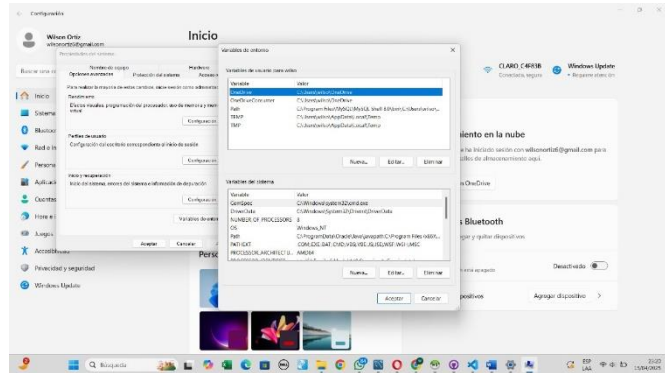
Configuración

Wilson Ortiz
wilsonortiz6@gmail.com

Inicio

Buscar una configuración

Inicio
Sistema
Bluetooth
Red e Internet
Personalización
Aplicaciones
Cuentas
Hora e idioma
Juegos
Accesibilidad
Privacidad y seguridad
Windows Update

Propiedades del sistema

Nombre de equipo | Hardware
Opciones avanzadas | Protección del sistema | Acceso remoto

Para realizar la mayoría de estos cambios, debe iniciar como administrador.

Rendimiento
Efectos visuales, programación del procesador, uso de memoria y memoria virtual

Configuración...

Perfiles de usuario
Configuración del escritorio correspondiente al inicio de sesión

Configuración...

Inicio y recuperación
Inicio del sistema, errores del sistema e información de depuración

Configuración...

Variables de entorno...

Aceptar | Cancelar

Variables de entorno

Variables de usuario para wilso

| Variable | Valor |
|---|---|
| OneDrive | C:\Users\wilso\OneDrive |
| OneDriveConsumer | C:\Users\wilso\OneDrive |
| Path | C:\Program Files\MySQL\MySQL Shell 8.0\bin\;C:\Users\wilso\... |
| TEMP | C:\Users\wilso\AppData\Local\Temp |
| TMP | C:\Users\wilso\AppData\Local\Temp |

Nueva... | Editar... | Eliminar

Variables del sistema

| Variable | Valor |
|---|---|
| ComSpec | C:\Windows\system32\cmd.exe |
| DriverData | C:\Windows\System32\Drivers\DriverData |
| NUMBER_OF_PROCESSORS | 8 |
| OS | Windows_NT |
| Path | C:\Program Data\Oracle\Java\javapath;C:\Program Files (x86)\... |
| PATHEXT | .COM;.EXE;.BAT;.CMD;.VBS;.VBE;.JS;.JSE;.WSF;.WSH;.MSC |
| PROCESSOR_ARCHITECTURE | AMD64 |

Nueva... | Editar... | Eliminar

Aceptar | Cancelar

CLARO_C4R3B
Conectado, seguro

Windows Update
Requiere atención

Almacenamiento en la nube
Se ha iniciado sesión con wilsonortiz6@gmail.com para archivos de almacenamiento aquí.

Ver OneDrive

Dispositivos Bluetooth
Administrar y quitar dispositivo

Desactivado

Agregar dispositivo

Q Búsqueda

ESP LAA 23:20 15/04/2025